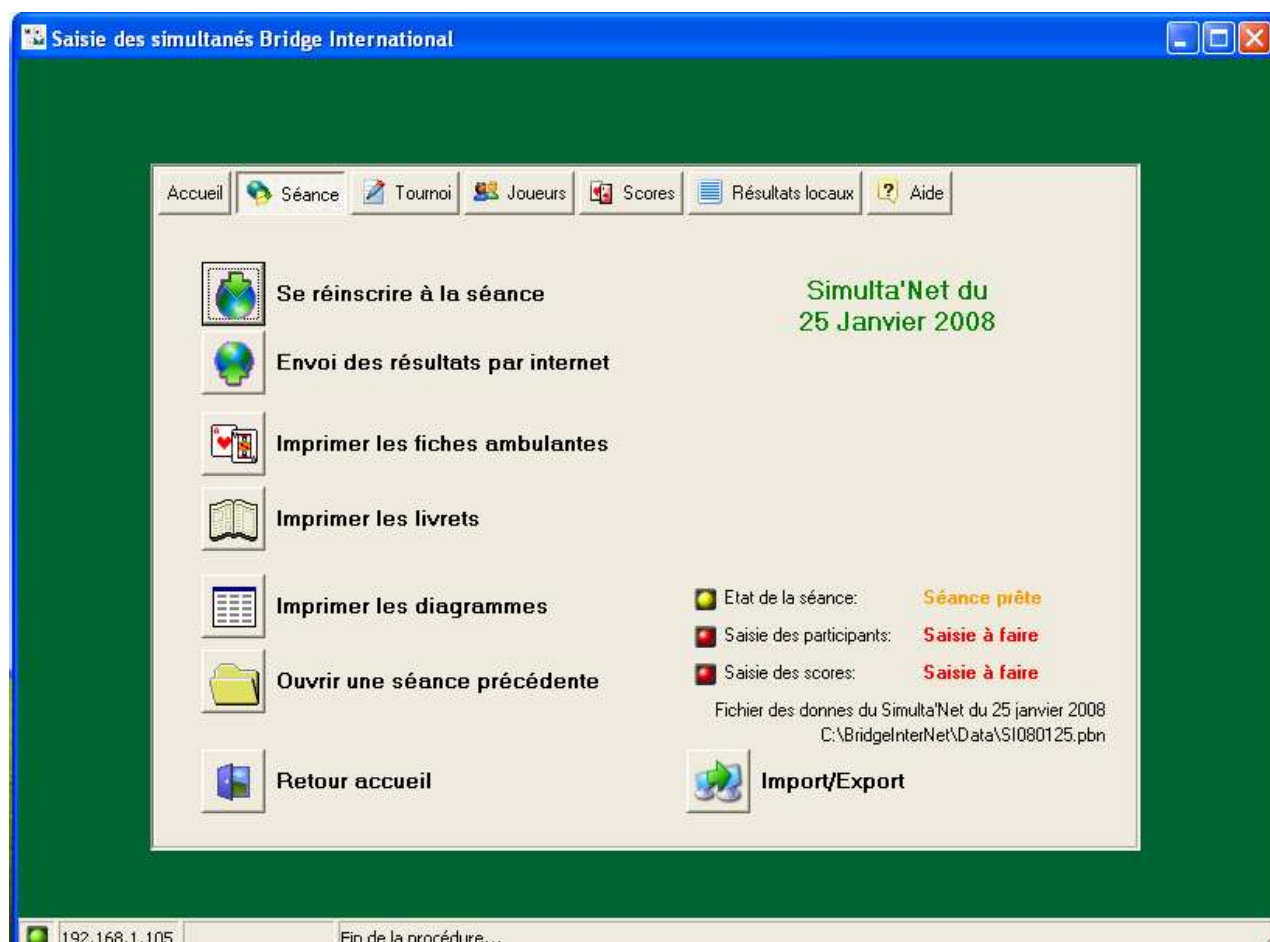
Saisie des simultanés Bridge International

Accueil | Séance | Tournoi | Joueurs | Scores | Résultats locaux | Aide

Se réinscrire à la séance

Simulta'Net du
25 Janvier 2008

Envoi des résultats par internet

Imprimer les fiches ambulantes

Imprimer les livrets

Imprimer les diagrammes

Etat de la séance: Séance prête

Saisie des participants: Saisie à faire

Ouvrir une séance précédente

Saisie des scores: Saisie à faire

Fichier des donnes du Simulta'Net du 25 janvier 2008
C:\BridgeInterNet\Data\SI080125.pbn

Retour accueil

Import/Export

192.168.1.105 | Fin de la procédure...